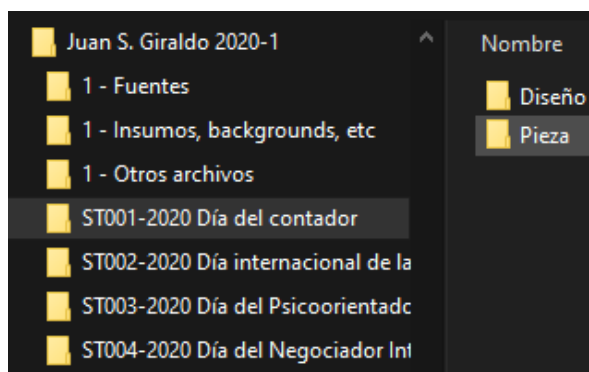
Juan S. Giraldo 2020-1
1 - Fuentes
1 - Insumos, backgrounds, etc
1 - Otros archivos
ST001-2020 Día del contador
ST002-2020 Día internacional de la
ST003-2020 Día del Psicoorientado
ST004-2020 Día del Negociador In

Nombre
Diseño
Pieza